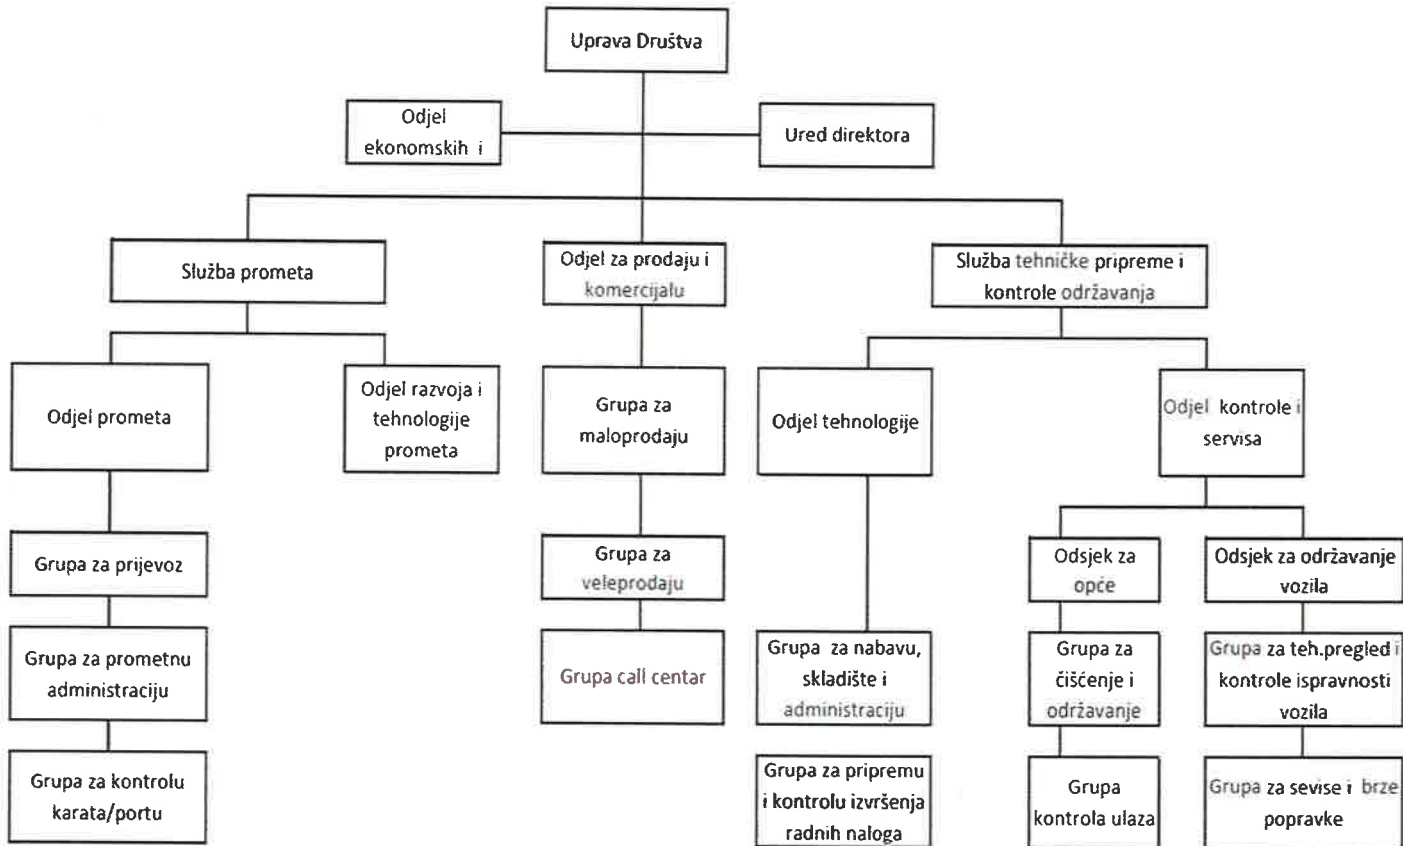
Uprava Društva

Odjel ekonomskih i

Ured direktora

Služba prometa

Odjel za prodaju i komercijalu

Služba tehničke pripreme i kontrole održavanja

Odjel prometa

Odjel razvoja i tehnologije prometa

Grupa za maloprodaju

Odjel tehnologije

Odjel kontrole i servisa

Grupa za prijevoz

Grupa za veleprodaju

Odsjek za opće

Odsjek za održavanje vozila

Grupa za prometnu administraciju

Grupa call centar

Grupa za nabavu, skladište i administraciju

Grupa za čišćenje i održavanje

Grupa za teh.pregled i kontrole ispravnosti vozila

Grupa za kontrolu karata/portu

Grupa za pripremu i kontrolu izvršenja radnih naloga

Grupa kontrola ulaza

Grupa za sevise i brze popravke